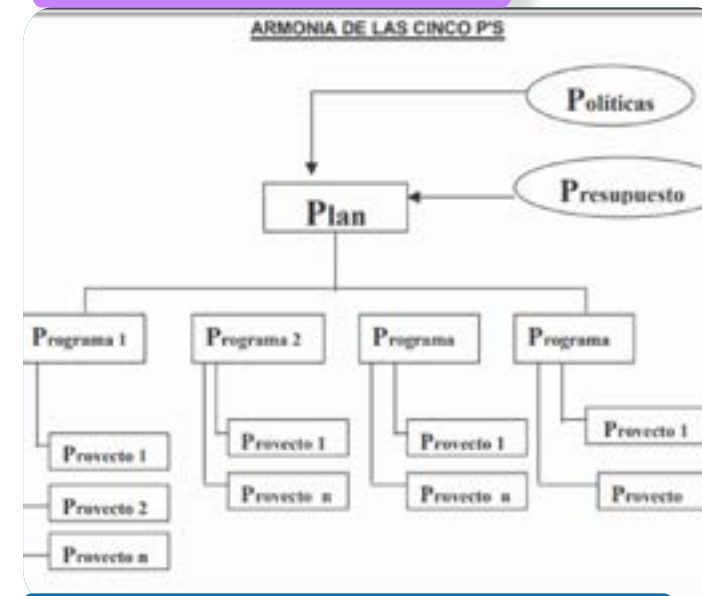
ARMONIA DE LAS CINCO P'S

Politicas

Presupuesto

Plan

Programa 1

Programa 2

Programa

Programa

Proyecto 1

Proyecto 2

Proyecto n

Proyecto 1

Proyecto n

Proyecto 1

Proyecto n

Proyecto 1

Proyecto